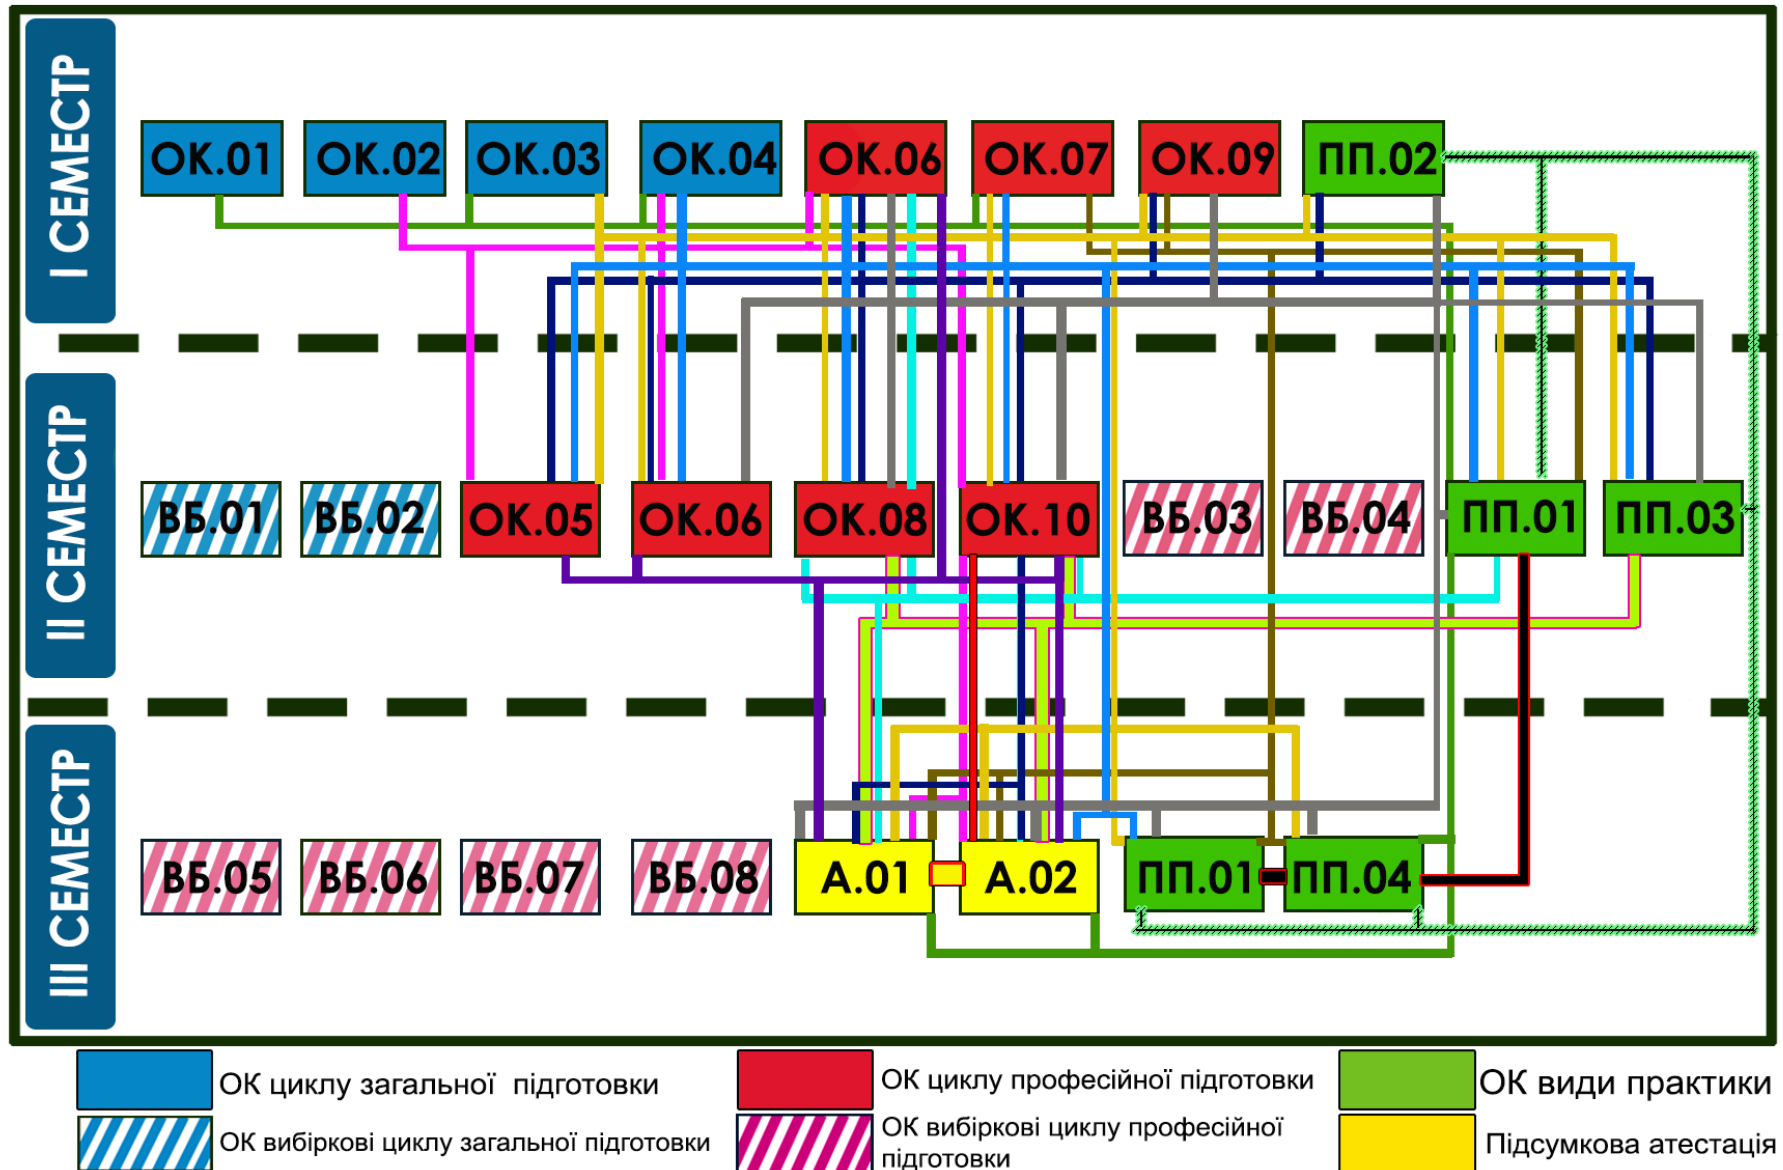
I СЕМЕСТР

ОК.01 ОК.02 ОК.03 ОК.04 ОК.06 ОК.07 ОК.09 ПП.02

II СЕМЕСТР

ВБ.01 ВБ.02 ОК.05 ОК.06 ОК.08 ОК.10 ВБ.03 ВБ.04 ПП.01 ПП.03

III СЕМЕСТР

ВБ.05 ВБ.06 ВБ.07 ВБ.08 А.01 А.02 ПП.01 ПП.04

ОК циклу загальної підготовки

ОК вибіркові циклу загальної підготовки

ОК циклу професійної підготовки

ОК вибіркові циклу професійної підготовки

ОК види практики

Підсумкова атестація